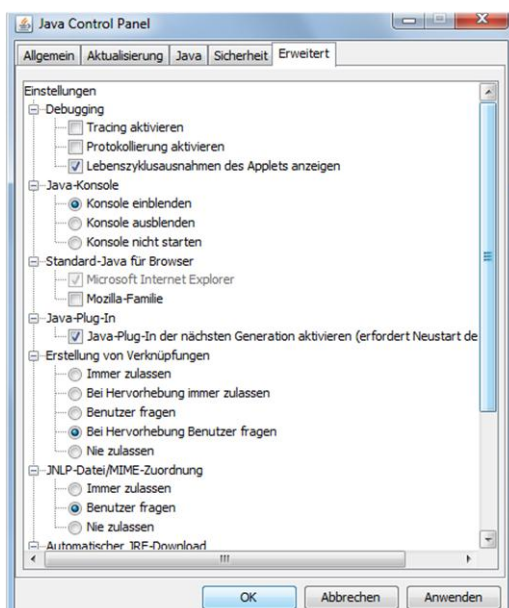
Java Control Panel

Allgemein | Aktualisierung | Java | Sicherheit | Erweitert

Einstellungen
Debugging
Tracing aktivieren
Protokollierung aktivieren
Lebenszyklusausnahmen des Applets anzeigen
Java-Konsole
Konsole einblenden
Konsole ausblenden
Konsole nicht starten
Standard-Java für Browser
Microsoft Internet Explorer
Mozilla-Familie
Java-Plug-In
Java-Plug-In der nächsten Generation aktivieren (erfordert Neustart de
Erstellung von Verknüpfungen
Immer zulassen
Bei Hervorhebung immer zulassen
Benutzer fragen
Bei Hervorhebung Benutzer fragen
Nie zulassen
JNLP-Datei/MIME-Zuordnung
Immer zulassen
Benutzer fragen
Nie zulassen
Automatischer JRE-Download

OK | Abbrechen | Anwenden